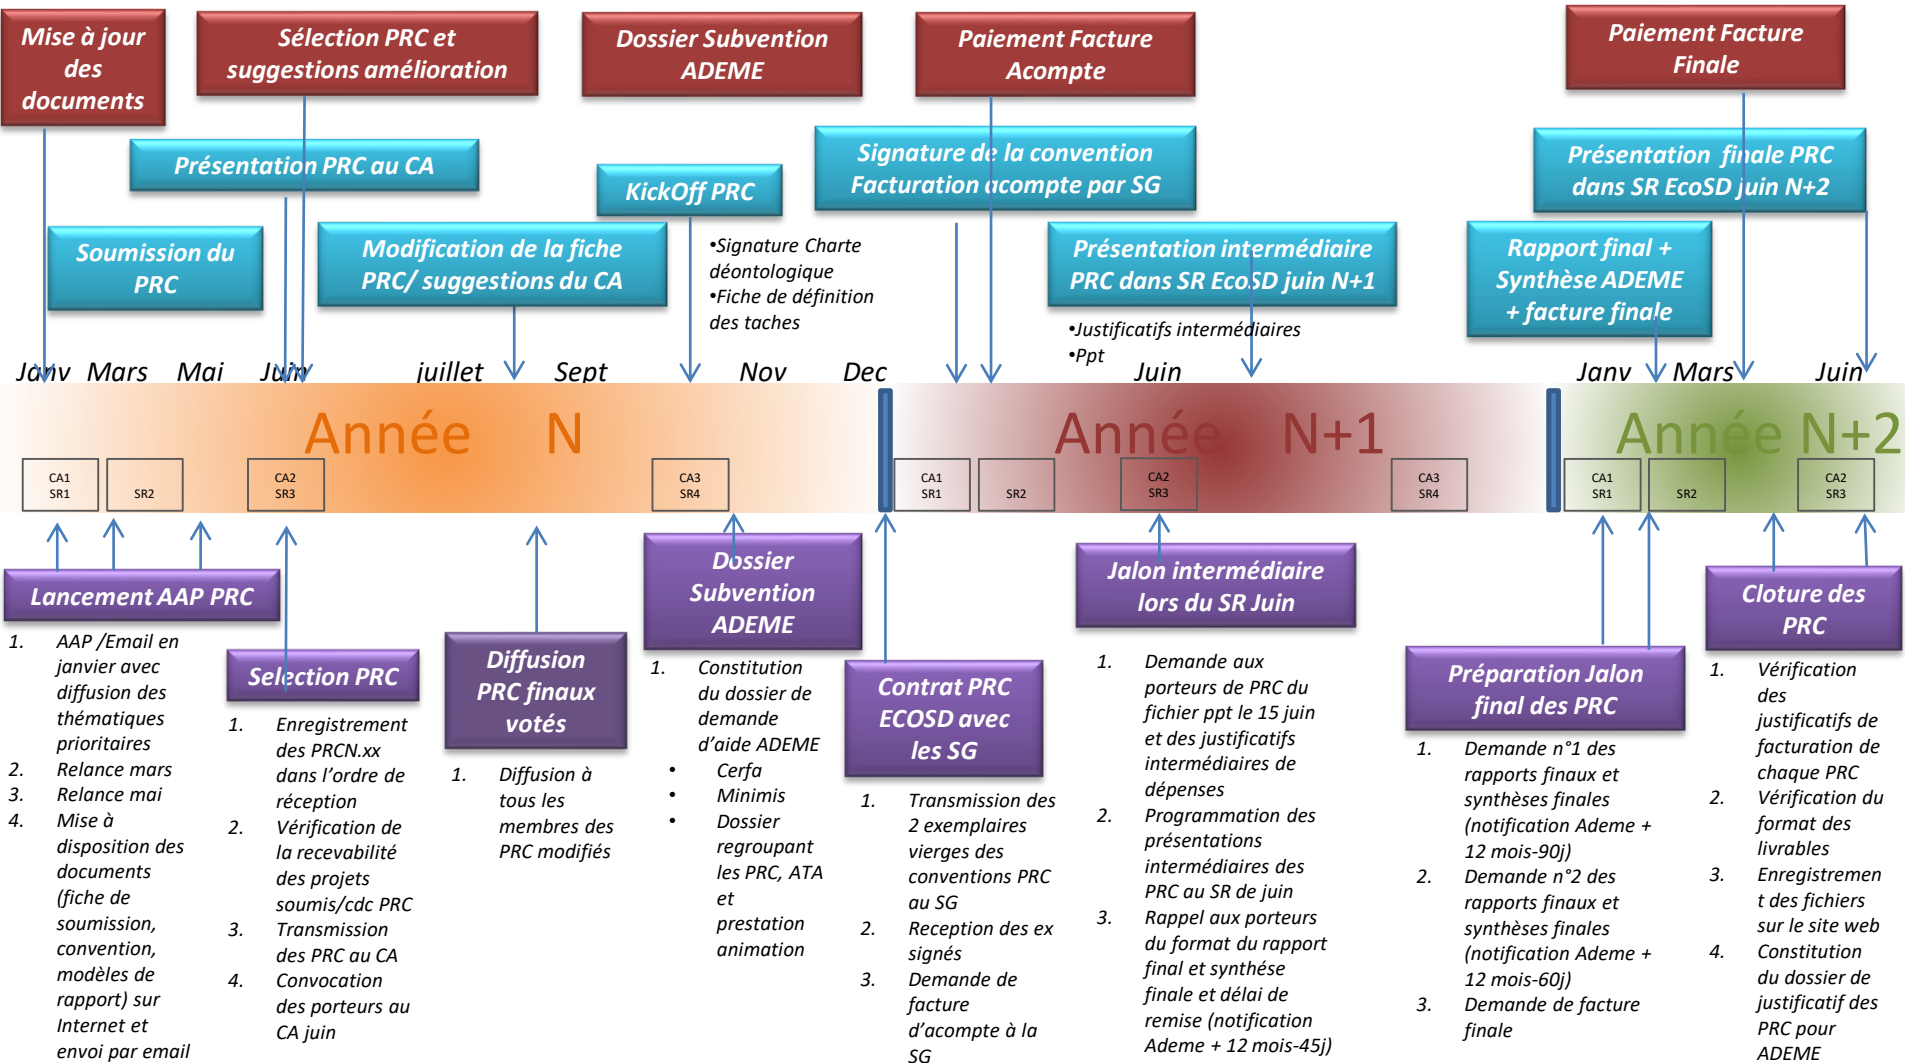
Mise à jour des documents

Sélection PRC et suggestions amélioration

Dossier Subvention ADEME

Paiement Facture Acompte

Paiement Facture Finale

Présentation PRC au CA

KickOff PRC

Signature de la convention Facturation acompte par SG

Présentation finale PRC dans SR EcoSD juin N+2

Soumission du PRC

Modification de la fiche PRC/ suggestions du CA

•Signature Charte déontologique
•Fiche de définition des taches

Présentation intermédiaire PRC dans SR EcoSD juin N+1

Rapport final + Synthèse ADEME + facture finale

•Justificatifs intermédiaires
•Ppt

Janv Mars Mai Juin juillet Sept Nov Dec Juin Janv Mars Juin

Année N

Année N+1

Année N+2

| CA1 SR1 | SR2 | CA2 SR3 | CA3 SR4 | CA1 SR1 | SR2 | CA2 SR3 | CA3 SR4 | CA1 SR1 | SR2 | CA2 SR3 |
|---|---|---|---|---|---|---|---|---|---|---|

Lancement AAP PRC

1. AAP /Email en janvier avec diffusion des thématiques prioritaires
2. Relance mars
3. Relance mai
4. Mise à disposition des documents (fiche de soumission, convention, modèles de rapport) sur Internet et envoi par email

Sélection PRC

1. Enregistrement des PRCN.xx dans l'ordre de réception
2. Vérification de la recevabilité des projets soumis/cdc PRC
3. Transmission des PRC au CA
4. Convocation des porteurs au CA juin

Diffusion PRC finaux votés

1. Diffusion à tous les membres des PRC modifiés

Dossier Subvention ADEME

1. Constitution du dossier de demande d'aide ADEME
• Cerfa
• Minimis
• Dossier regroupant les PRC, ATA et prestation animation

Contrat PRC ECOSD avec les SG

1. Transmission des 2 exemplaires vierges des conventions PRC au SG
2. Reception des ex signés
3. Demande de facture d'acompte à la SG

Jalon intermédiaire lors du SR Juin

1. Demande aux porteurs de PRC du fichier ppt le 15 juin et des justificatifs intermédiaires de dépenses
2. Programmation des présentations intermédiaires des PRC au SR de juin
3. Rappel aux porteurs du format du rapport final et synthèse finale et délai de remise (notification Ademe + 12 mois-45j)

Préparation Jalon final des PRC

1. Demande n°1 des rapports finaux et synthèses finales (notification Ademe + 12 mois-90j)
2. Demande n°2 des rapports finaux et synthèses finales (notification Ademe + 12 mois-60j)
3. Demande de facture finale

Cloture des PRC

1. Vérification des justificatifs de facturation de chaque PRC
2. Vérification du format des livrables
3. Enregistrement des fichiers sur le site web
4. Constitution du dossier de justificatif des PRC pour ADEME